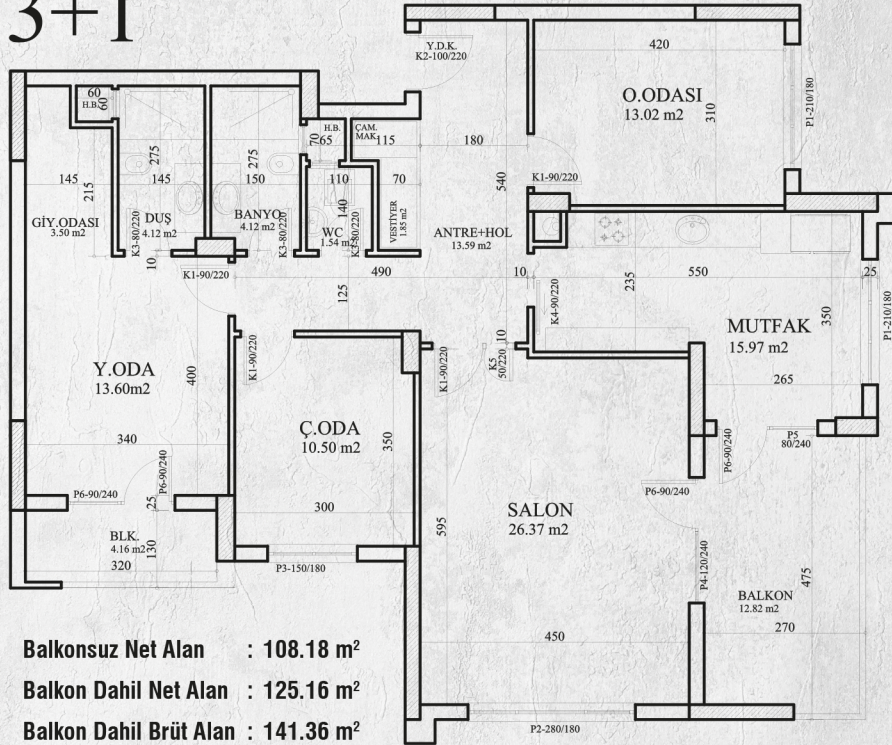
3+1

Y.D.K.
K2-100/220

420

O.ODASI
13.02 m2

310

P1-210/180

60
H.B.
60

275

275

H.B.
70
65

ÇAM. MAK.
115

180

145
215

145

150

110

70

540

K1-90/220

GİY.ODASI
3.50 m2

K3-80/220

DUŞ
4.12 m2

BANYO
4.12 m2

K3-80/220

WC
1.54 m2

140

K3-80/220

VESTİYER
1.85 m2

ANTRE+HOL
13.59 m2

10

K1-90/220

490

10

235

550

25

125

K4-90/220

P1-210/180

MUTFAK
15.97 m2

350

Y.ODA
13.60m2

400

K1-90/220

K1-90/220

K5
50/220

10

265

340

Ç.ODA
10.50 m2

350

P6-90/240

P5
80/240

P6-90/240

P6-90/240

25

P6-90/240

300

SALON
26.37 m2

BLK.
4.16 m2

130

595

320

P3-150/180

P4-120/240

475

BALKON
12.82 m2

270

450

P2-280/180

Balkonsuz Net Alan : 108.18 m$^2$

Balkon Dahil Net Alan : 125.16 m$^2$

Balkon Dahil Brüt Alan : 141.36 m$^2$